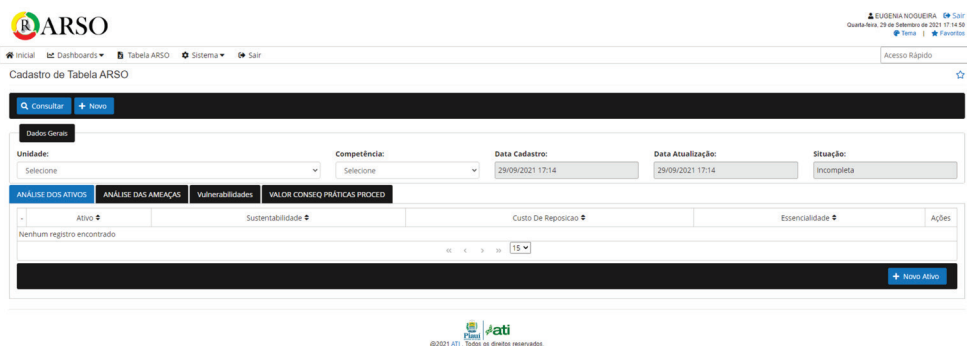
RARSO

EUGENIA NOGUEIRA Sair
Quarta-feira, 29 de Setembro de 2021 17:14:50
Tema | Favoritos

Inicial Dashboards Tabela ARSO Sistema Sair

Acesso Rápido

Cadastro de Tabela ARSO

Consultar + Novo

Dados Gerais

Unidade:
Selecione

Competência:
Selecione

Data Cadastro:
29/09/2021 17:14

Data Atualização:
29/09/2021 17:14

Situação:
Incompleta

ANÁLISE DOS ATIVOS | ANÁLISE DAS AMEAÇAS | Vulnerabilidades | VALOR CONSEQ PRÁTICAS PROCED

| - | Ativo | Sustentabilidade | Custo De Reposicao | Essencialidade | Ações |
|---|---|---|---|---|---|
| Nenhum registro encontrado | | | | | |

« ‹ › » 15

+ Novo Ativo

Piauí ati
©2021 ATI. Todos os direitos reservados.